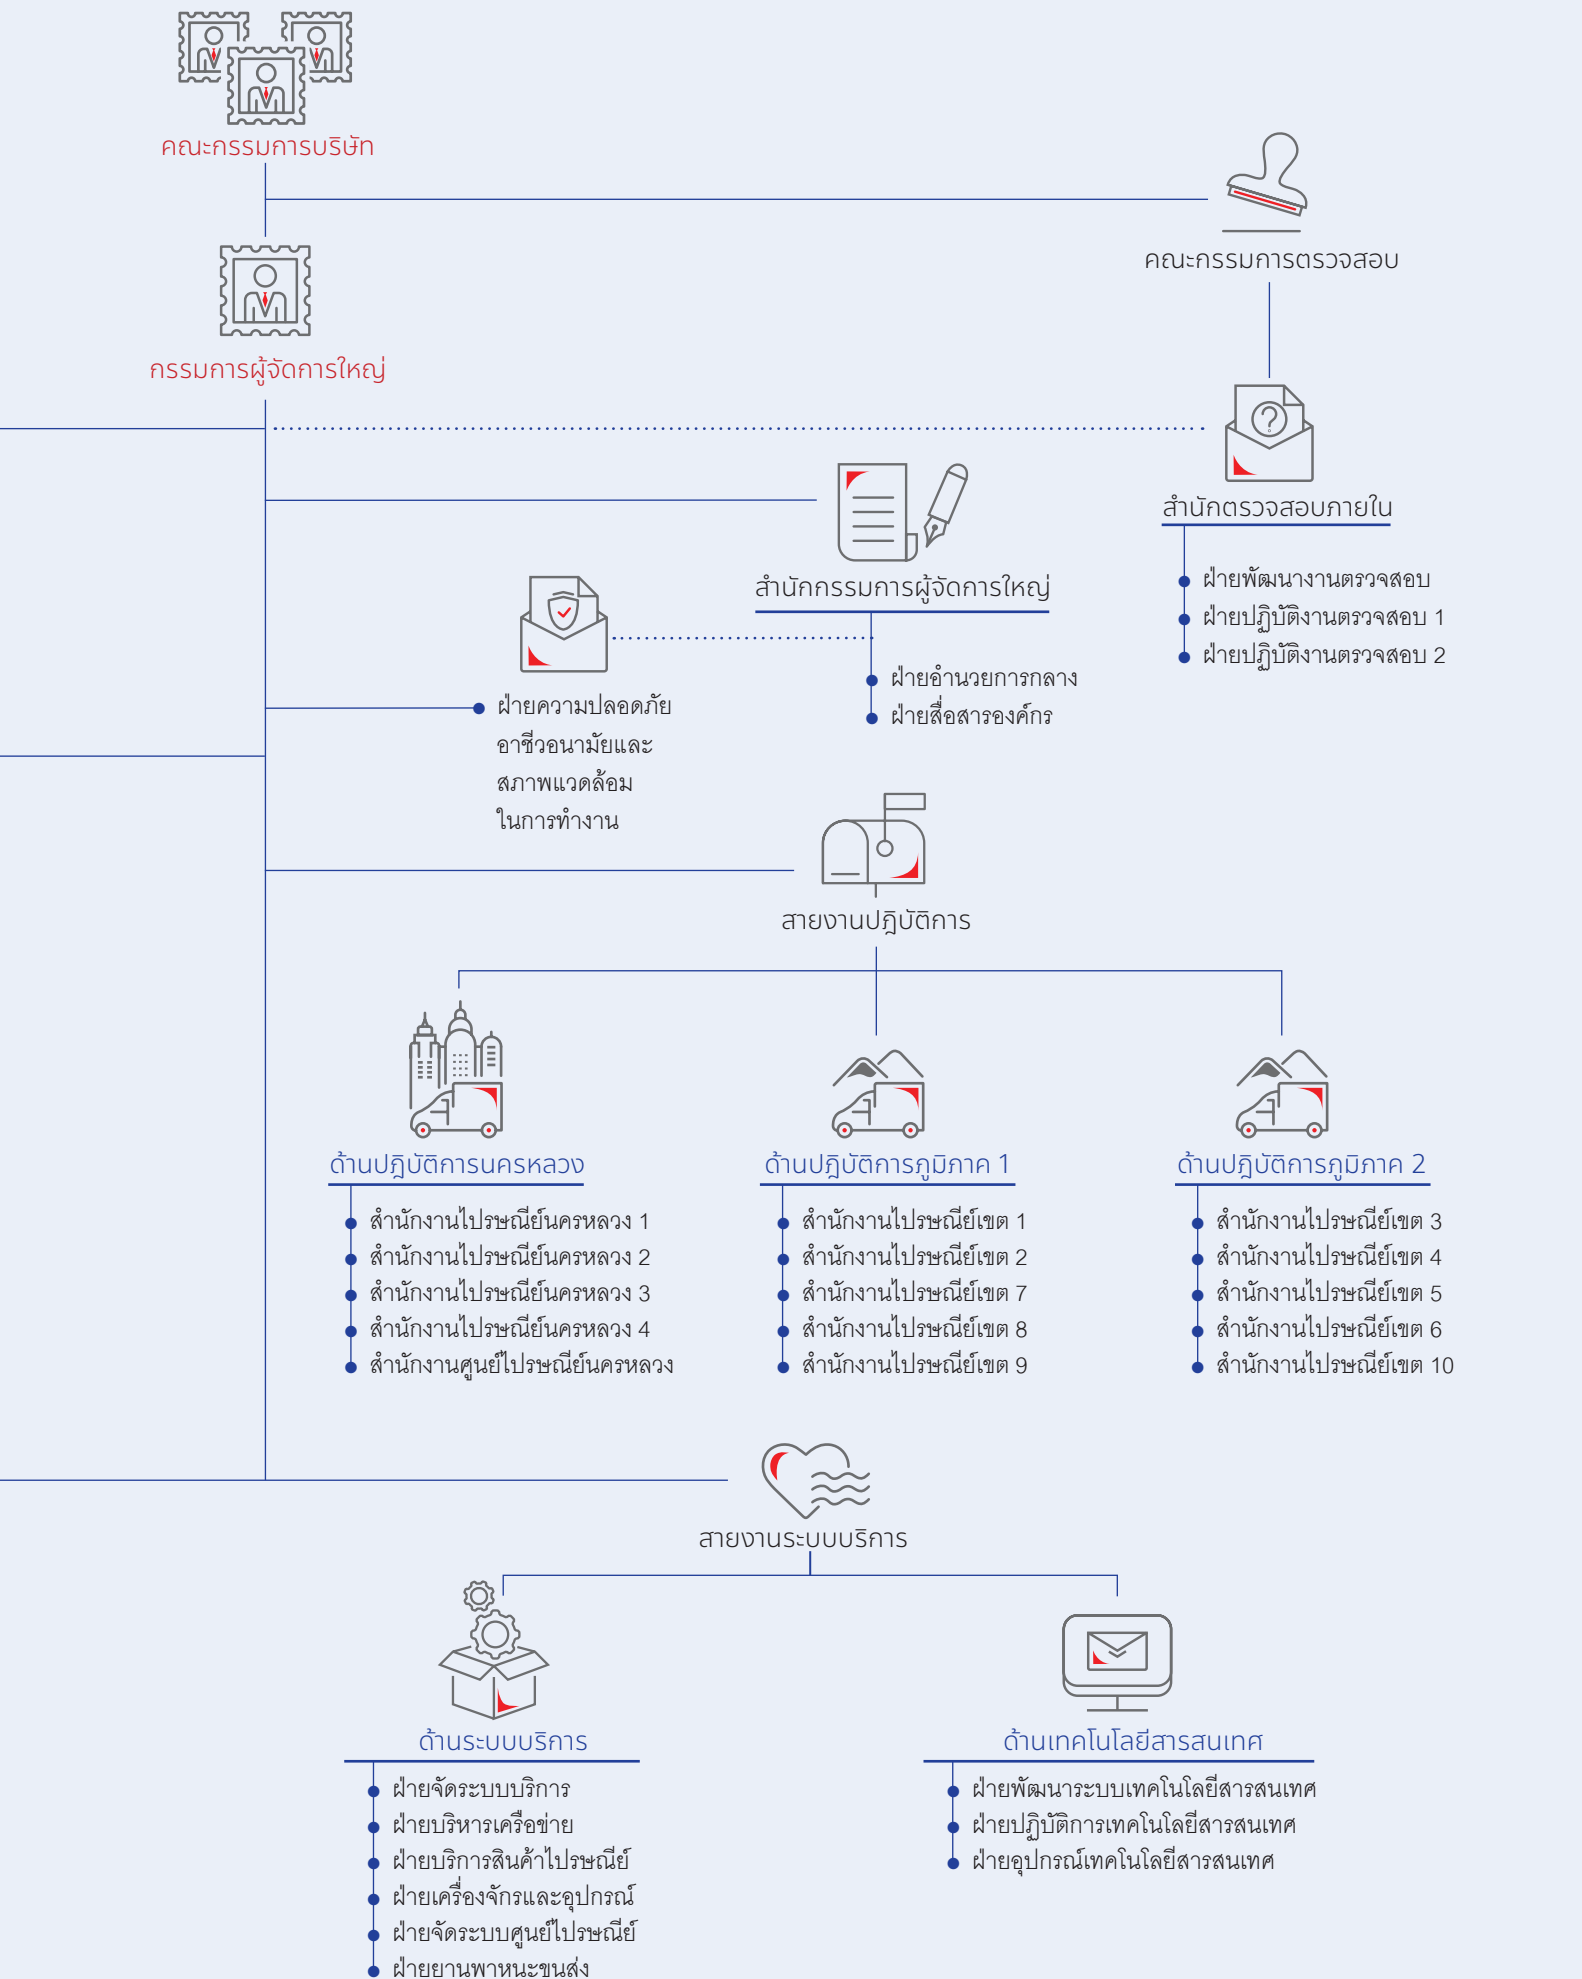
คณะกรรมการบริษัท

คณะกรรมการตรวจสอบ

กรรมการผู้จัดการใหญ่

สำนักตรวจสอบภายใน

- ฝ่ายพัฒนางานตรวจสอบ
- ฝ่ายปฏิบัติงานตรวจสอบ 1
- ฝ่ายปฏิบัติงานตรวจสอบ 2

สำนักกรรมการผู้จัดการใหญ่

- ฝ่ายอำนวยการกลาง
- ฝ่ายสื่อสารองค์กร

- ฝ่ายความปลอดภัย อาชีวอนามัยและสภาพแวดล้อมในการทำงาน

สายงานปฏิบัติการ

ด้านปฏิบัติการนครหลวง

- สำนักงานไปรษณีย์นครหลวง 1
- สำนักงานไปรษณีย์นครหลวง 2
- สำนักงานไปรษณีย์นครหลวง 3
- สำนักงานไปรษณีย์นครหลวง 4
- สำนักงานศูนย์ไปรษณีย์นครหลวง

ด้านปฏิบัติการภูมิภาค 1

- สำนักงานไปรษณีย์เขต 1
- สำนักงานไปรษณีย์เขต 2
- สำนักงานไปรษณีย์เขต 7
- สำนักงานไปรษณีย์เขต 8
- สำนักงานไปรษณีย์เขต 9

ด้านปฏิบัติการภูมิภาค 2

- สำนักงานไปรษณีย์เขต 3
- สำนักงานไปรษณีย์เขต 4
- สำนักงานไปรษณีย์เขต 5
- สำนักงานไปรษณีย์เขต 6
- สำนักงานไปรษณีย์เขต 10

สายงานระบบบริการ

ด้านระบบบริการ

- ฝ่ายจัดระบบบริการ
- ฝ่ายบริหารเครือข่าย
- ฝ่ายบริการสินค้าไปรษณีย์
- ฝ่ายเครื่องจักรและอุปกรณ์
- ฝ่ายจัดระบบศูนย์ไปรษณีย์
- ฝ่ายยานพาหนะขนส่ง

ด้านเทคโนโลยีสารสนเทศ

- ฝ่ายพัฒนาระบบเทคโนโลยีสารสนเทศ
- ฝ่ายปฏิบัติการเทคโนโลยีสารสนเทศ
- ฝ่ายอุปกรณ์เทคโนโลยีสารสนเทศ